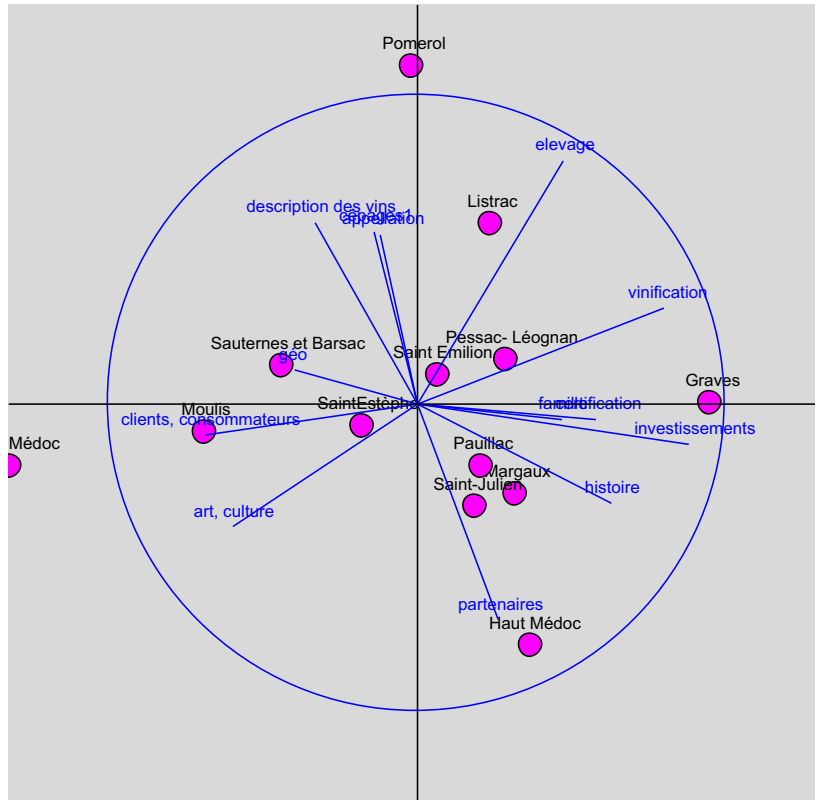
Pomerol

elevage

description des vins

cépages 1

appellation

Listrac

vinification

Pessac- Léognan

Sauternes et Barsac

géo

Saint Emilion

Graves

Moulis

SaintEstèphe

famille

certification

clients, consommateurs

investissements

Médoc

Paulliac

Margaux

Saint-Julien

histoire

art, culture

partenaires

Haut Médoc